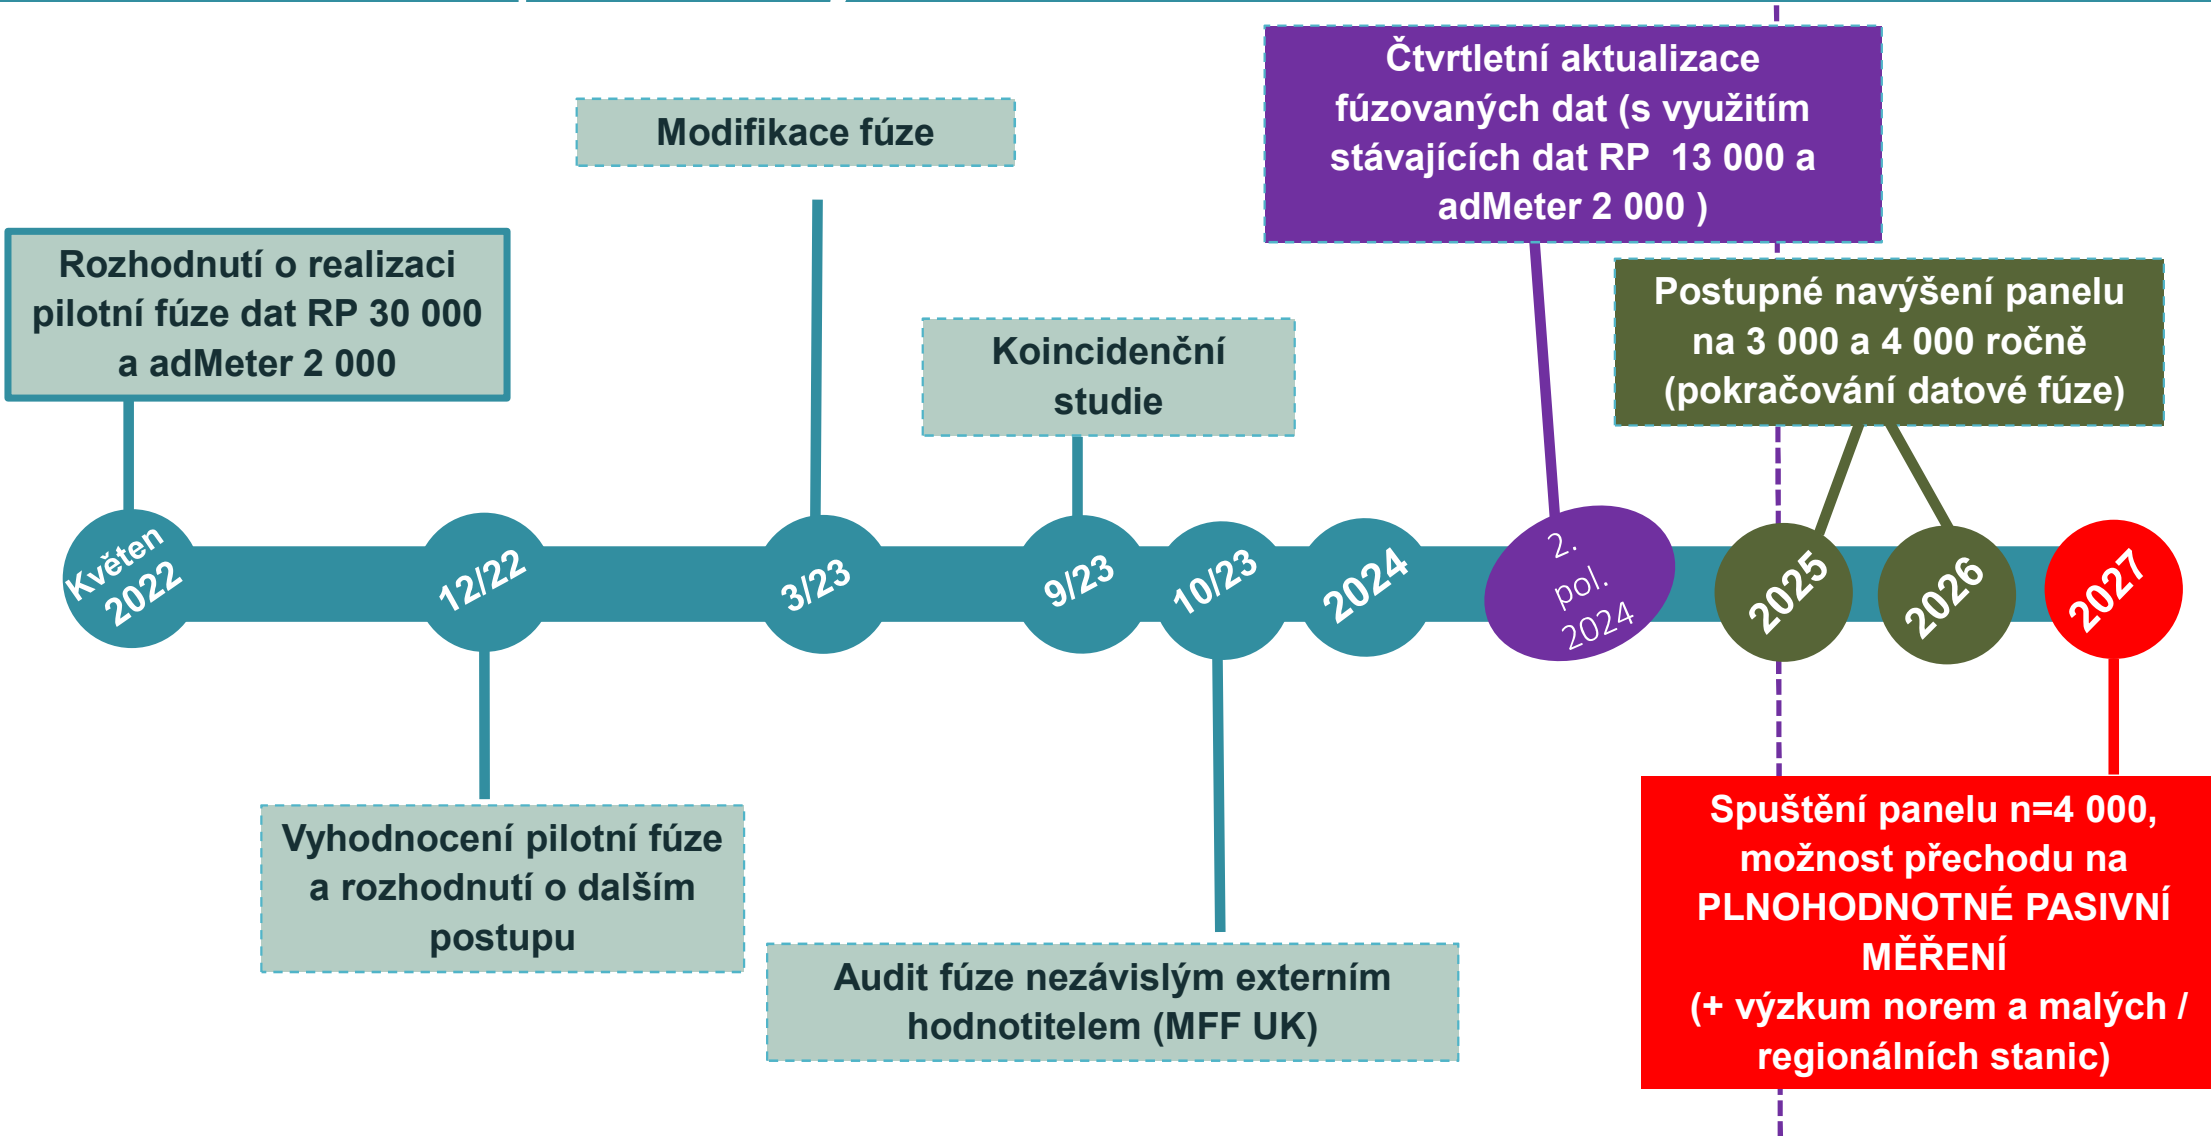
Modifikace fúze

Čtvrtletní aktualizace fúzovaných dat (s využitím stávajících dat RP 13 000 a adMeter 2 000 )

Rozhodnutí o realizaci pilotní fúze dat RP 30 000 a adMeter 2 000

Koincidenční studie

Postupné navýšení panelu na 3 000 a 4 000 ročně (pokračování datové fúze)

Květen 2022

12/22

3/23

9/23

10/23

2024

2. pol. 2024

2025

2026

2027

Vyhodnocení pilotní fúze a rozhodnutí o dalším postupu

Audit fúze nezávislým externím hodnotitelem (MFF UK)

Spuštění panelu n=4 000, možnost přechodu na PLNOHODNOTNÉ PASIVNÍ MĚŘENÍ (+ výzkum norem a malých / regionálních stanic)